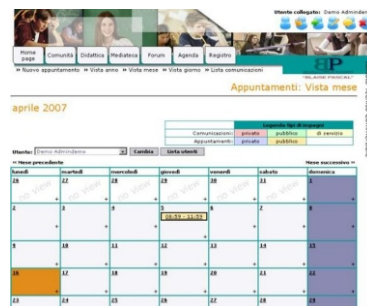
Utente collegato: Demo Administrator

Home page | Comunità | Didattica | Mediateca | Forum | Agenda | Registro

BP
BLAISE PASCAL

» Nuovo appuntamento » Vista anno » Vista mese » Vista giorno » Lista comunicazioni

Appuntamenti: Vista mese

aprile 2007

| Legenda tipo di impegno | | | |
|---|---|---|---|
| Comunicazioni: | privato | pubblico | di servizio |
| Appuntamenti: | privato | pubblico | |

Utente: Demo Administrator | Cambia | Lista utenti

« Mese precedente

Mese successivo »

| lunedì | martedì | mercoledì | giovedì | venerdì | sabato | domenica |
|---|---|---|---|---|---|---|
| 26 | 27 | 28 | 29 | 30 | 31 | 1 |
| 2 | 3 | 4 | 5 10:53 - 11:53 | 6 | 7 | 8 |
| 9 | 10 | 11 | 12 | 13 | 14 | 15 |
| 16 | 17 | 18 | 19 | 20 | 21 | 22 |
| 23 | 24 | 25 | 26 | 27 | 28 | 29 |